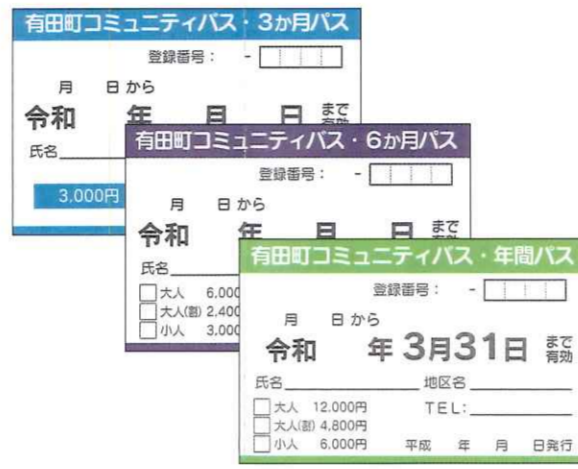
有田町コミュニティバス・3か月パス

登録番号： -

月　日から
令和　年　月　日 まで有効

氏名

3,000円

有田町コミュニティバス・6か月パス

登録番号： -

月　日から
令和　年　月　日 まで

氏名

大人 6,000
大人(割) 2,400
小人 3,000

有田町コミュニティバス・年間パス

登録番号： -

月　日から
令和　年 3月31日 まで有効

氏名　地区名

大人 12,000円
大人(割) 4,800円
小人 6,000円

TEL:

平成　年　月　日発行